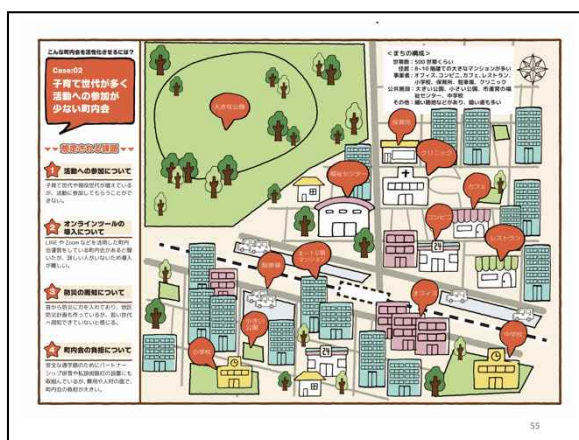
こんな町内会を活性化させるには?

Case:02
子育て世代が多く活動への参加が少ない町内会

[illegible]

1 活動への参加について
子育て世代や働き世代が増えているが、活動に参加してもらうことができない。

2 オンラインツールの導入について
LINE や Zoom などを活用した町内会運営をしている町内会もあると聞いたが、詳しい人がいないため導入が難しい。

3 防災の興味について
昔から防災に力を入れており、地区防災計画も作っているが、若い世代へ周知できていないと感じる。

4 町内会の負担について
安全な通学路のためにパートナーシップ体制や私道の除雪にも取組んでいるが、費用や人材の面で、町内会の負担が大きい。

<まちの構成>
世帯数:500 世帯くらい
住居:8~10 階建ての大きなマンションが多い
事業者:オフィス、コンビニ、カフェ、レストラン、小学校、保育所、駐車場、クリニック
公共施設:大きい公園、小さい公園、市運営の福祉センター、中学校
その他:細い路地などがあり、暗い道も多い

大きな公園
保育所
クリニック
福祉センター
カフェ
コンビニ
レストラン
駐車場
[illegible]
小さい公園
オフィス
小学校
中学校

55